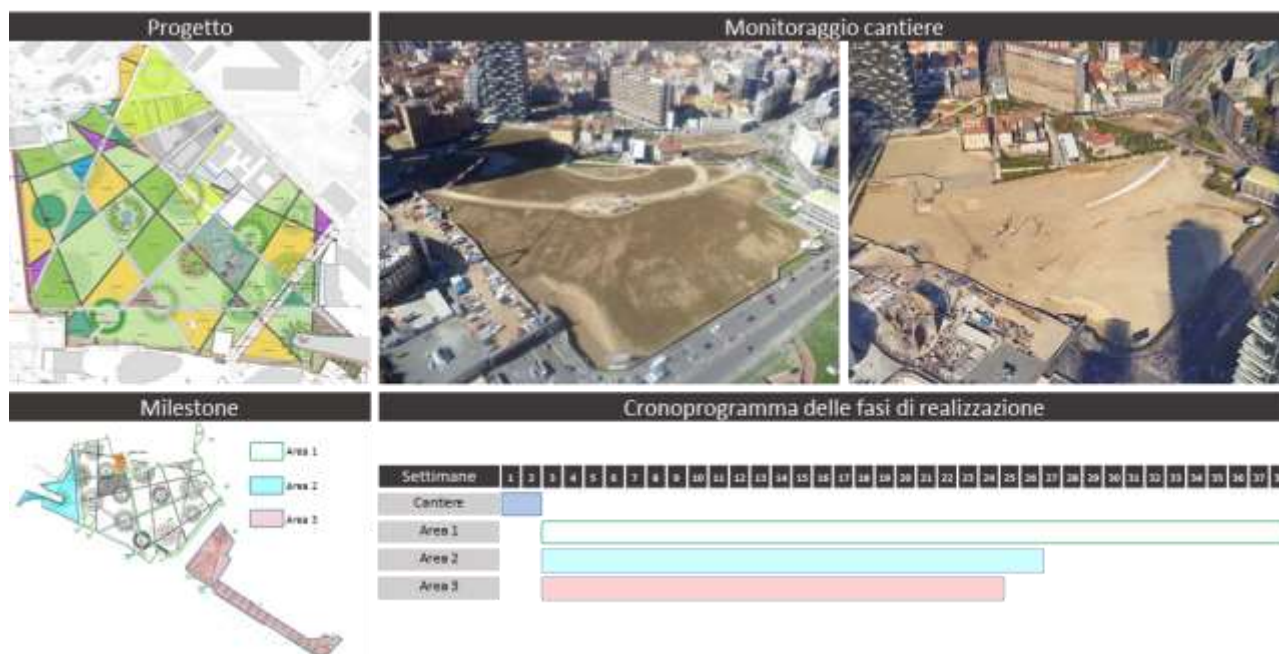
Progetto

Monitoraggio cantiere

Milestone

Area 1
Area 2
Area 3

Cronoprogramma delle fasi di realizzazione

| Settimane | 1 | 2 | 3 | 4 | 5 | 6 | 7 | 8 | 9 | 10 | 11 | 12 | 13 | 14 | 15 | 16 | 17 | 18 | 19 | 20 | 21 | 22 | 23 | 24 | 25 | 26 | 27 | 28 | 29 | 30 | 31 | 32 | 33 | 34 | 35 | 36 | 37 | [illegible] |
|---|---|---|---|---|---|---|---|---|---|---|---|---|---|---|---|---|---|---|---|---|---|---|---|---|---|---|---|---|---|---|---|---|---|---|---|---|---|---|
| Cantiere | | | | | | | | | | | | | | | | | | | | | | | | | | | | | | | | | | | | | | |
| Area 1 | | | | | | | | | | | | | | | | | | | | | | | | | | | | | | | | | | | | | | |
| Area 2 | | | | | | | | | | | | | | | | | | | | | | | | | | | | | | | | | | | | | | |
| Area 3 | | | | | | | | | | | | | | | | | | | | | | | | | | | | | | | | | | | | | | |